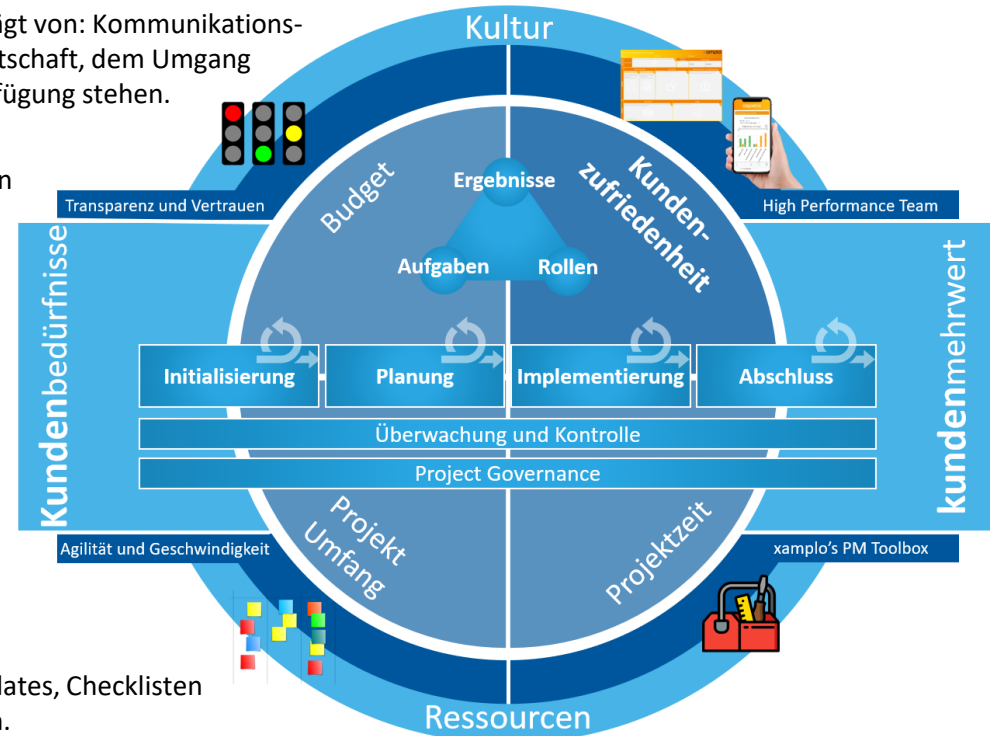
igt von: Kommunikations-
tschaft, dem Umgang
fügung stehen.

n

Kultur

Transparenz und Vertrauen

High Performance Team

Budget

Ergebnisse

Aufgaben

Rollen

Kundenzufriedenheit

Kundenbedürfnisse

kundenmehrwert

Initialisierung

Planung

Implementierung

Abschluss

Überwachung und Kontrolle

Project Governance

Agilität und Geschwindigkeit

xamplo's PM Toolbox

Projekt Umfang

Projektzeit

lates, Checklisten
.

Ressourcen